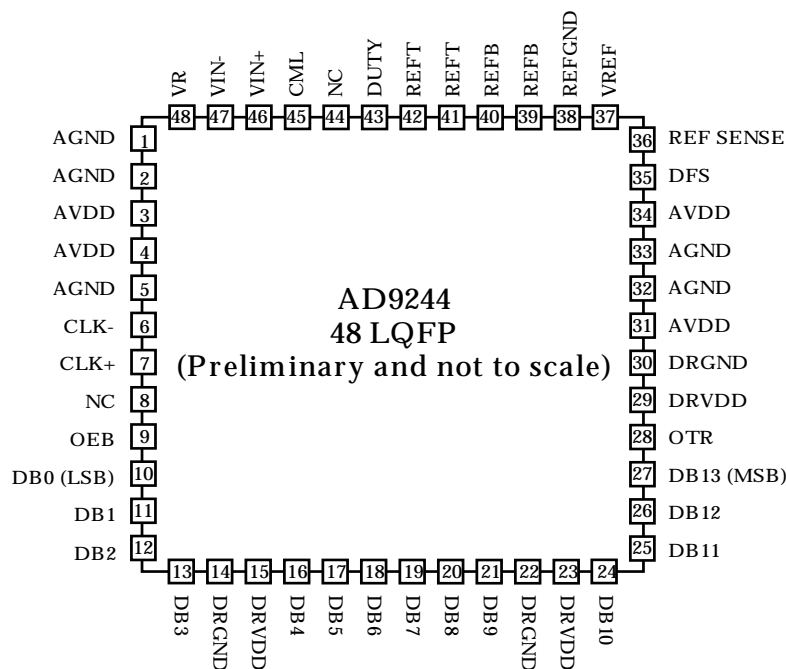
VR 48
VIN- 47
VIN+ 46
CML 45
NC 44
DUTY 43
REFT 42
REFT 41
REFB 40
REFB 39
REFGND 38
VREF 37

AGND 1
AGND 2
AVDD 3
AVDD 4
AGND 5
CLK- 6
CLK+ 7
NC 8
OEB 9
DB0 (LSB) 10
DB1 11
DB2 12

AD9244
48 LQFP
(Preliminary and not to scale)

36 REF SENSE
35 DFS
34 AVDD
33 AGND
32 AGND
31 AVDD
30 DRGND
29 DRVDD
28 OTR
27 DB13 (MSB)
26 DB12
25 DB11

13 DB3
14 DRGND
15 DRVDD
16 DB4
17 DB5
18 DB6
19 DB7
20 DB8
21 DB9
22 DRGND
23 DRVDD
24 DB10